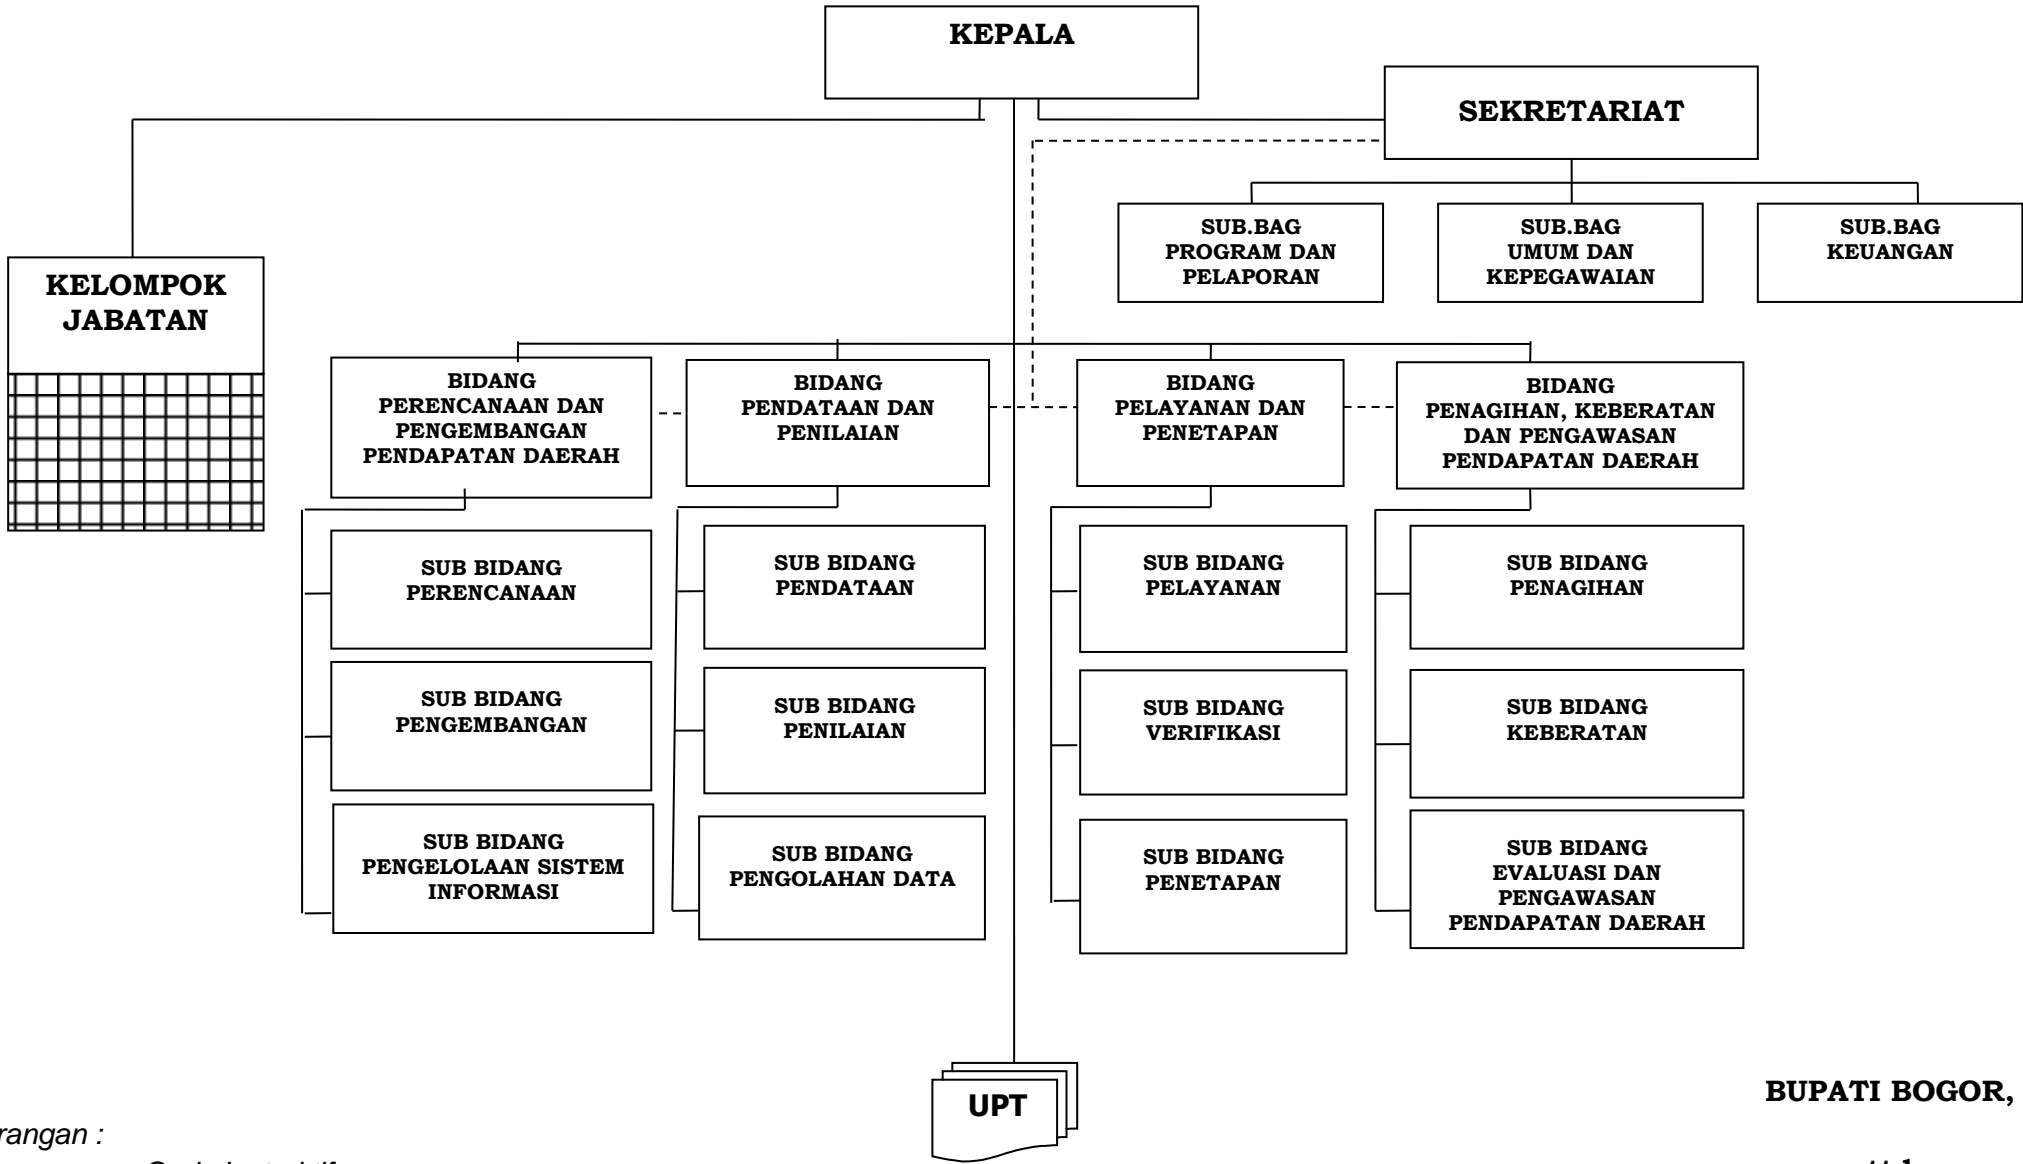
KEPALA

SEKRETARIAT

SUB.BAG PROGRAM DAN PELAPORAN

SUB.BAG UMUM DAN KEPEGAWAIAN

SUB.BAG KEUANGAN

KELOMPOK JABATAN

BIDANG PERENCANAAN DAN PENGEMBANGAN PENDAPATAN DAERAH

BIDANG PENDATAAN DAN PENILAIAN

BIDANG PELAYANAN DAN PENETAPAN

BIDANG PENAGIHAN, KEBERATAN DAN PENGAWASAN PENDAPATAN DAERAH

SUB BIDANG PERENCANAAN

SUB BIDANG PENGEMBANGAN

SUB BIDANG PENGELOLAAN SISTEM INFORMASI

SUB BIDANG PENDATAAN

SUB BIDANG PENILAIAN

SUB BIDANG PENGOLAHAN DATA

SUB BIDANG PELAYANAN

SUB BIDANG VERIFIKASI

SUB BIDANG PENETAPAN

SUB BIDANG PENAGIHAN

SUB BIDANG KEBERATAN

SUB BIDANG EVALUASI DAN PENGAWASAN PENDAPATAN DAERAH

UPT

BUPATI BOGOR,

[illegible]rangan :

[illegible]